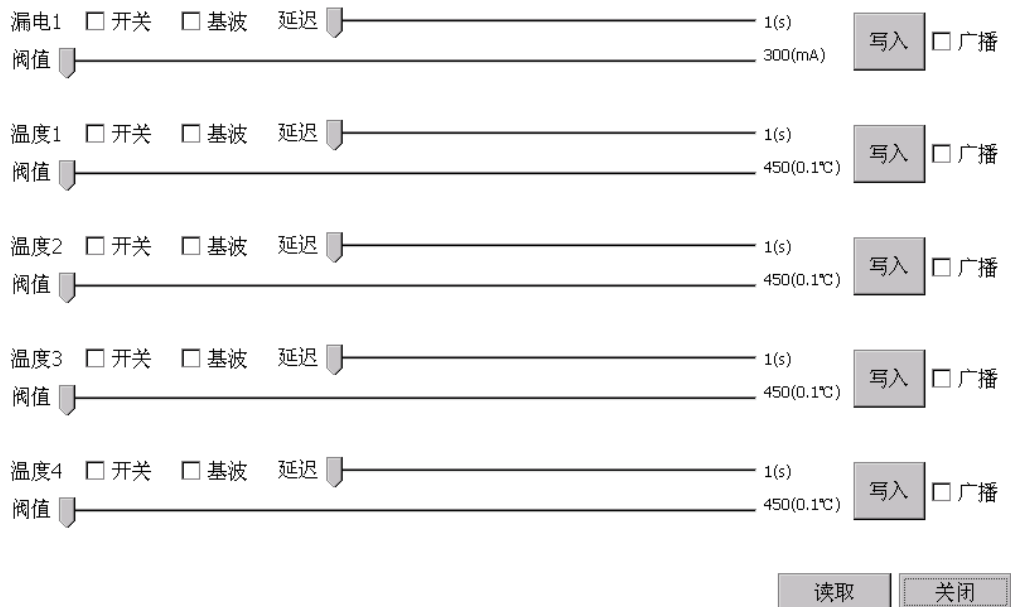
漏电1 □ 开关 □ 基波 延迟 1(s) 写入 □ 广播
阀值 300(mA)

温度1 □ 开关 □ 基波 延迟 1(s) 写入 □ 广播
阀值 450(0.1℃)

温度2 □ 开关 □ 基波 延迟 1(s) 写入 □ 广播
阀值 450(0.1℃)

温度3 □ 开关 □ 基波 延迟 1(s) 写入 □ 广播
阀值 450(0.1℃)

温度4 □ 开关 □ 基波 延迟 1(s) 写入 □ 广播
阀值 450(0.1℃)

读取 关闭